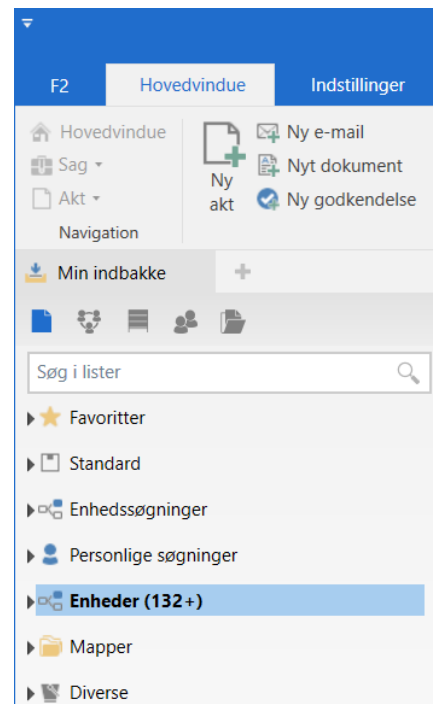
F2

Hovedvindue

Indstillinger

Hovedvindue

Sag

Akt

Navigation

Ny akt

Ny e-mail

Nyt dokument

Ny godkendelse

Min indbakke

+

Søg i lister

Favoritter

Standard

Enhedssøgninger

Personlige søgninger

Enheder (132+)

Mapper

Diverse